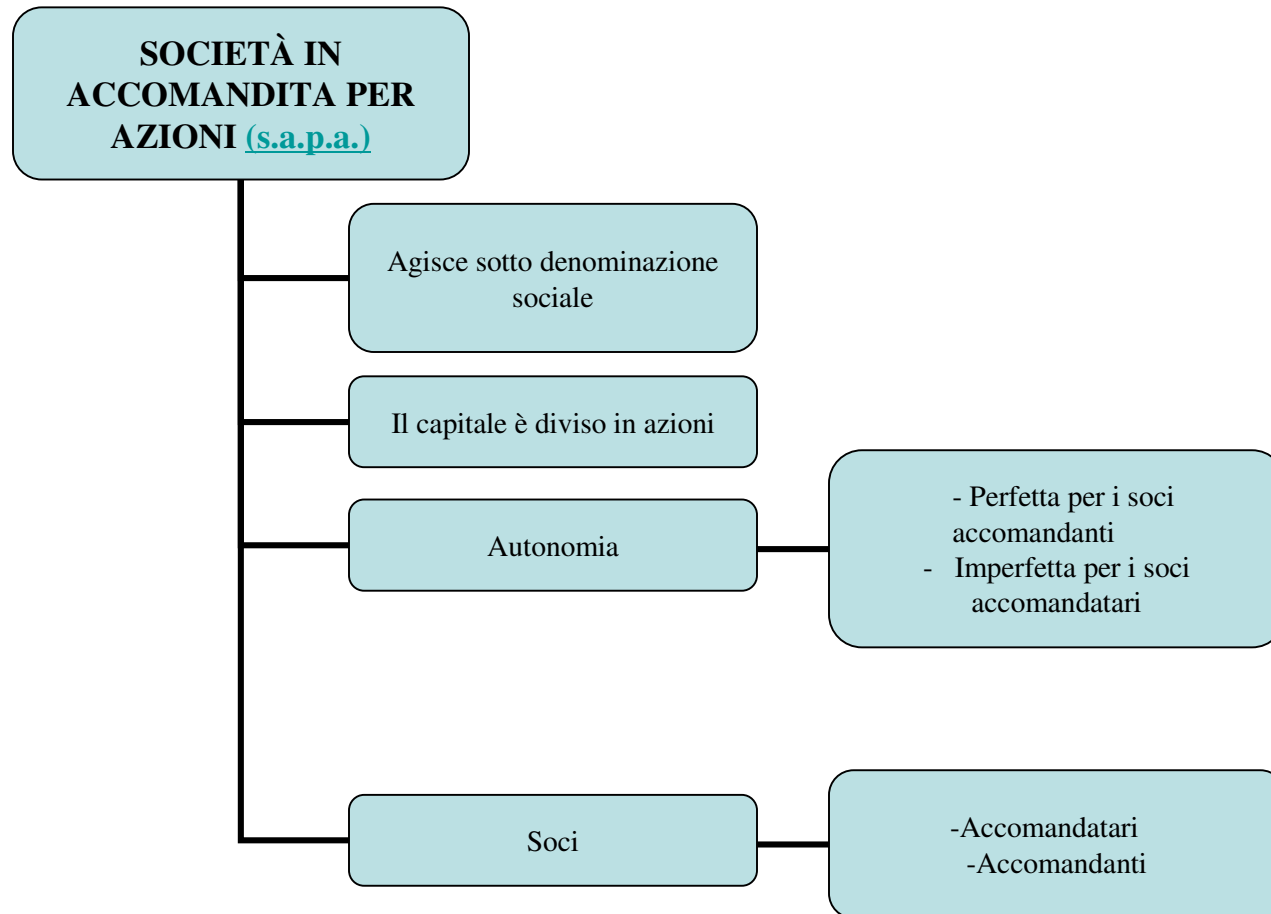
SOCIETÀ IN ACCOMANDITA PER AZIONI (s.a.p.a.)

Agisce sotto denominazione sociale

Il capitale è diviso in azioni

Autonomia

- Perfetta per i soci accomandanti
- Imperfetta per i soci accomandatari

Soci

-Accomandatari
-Accomandanti